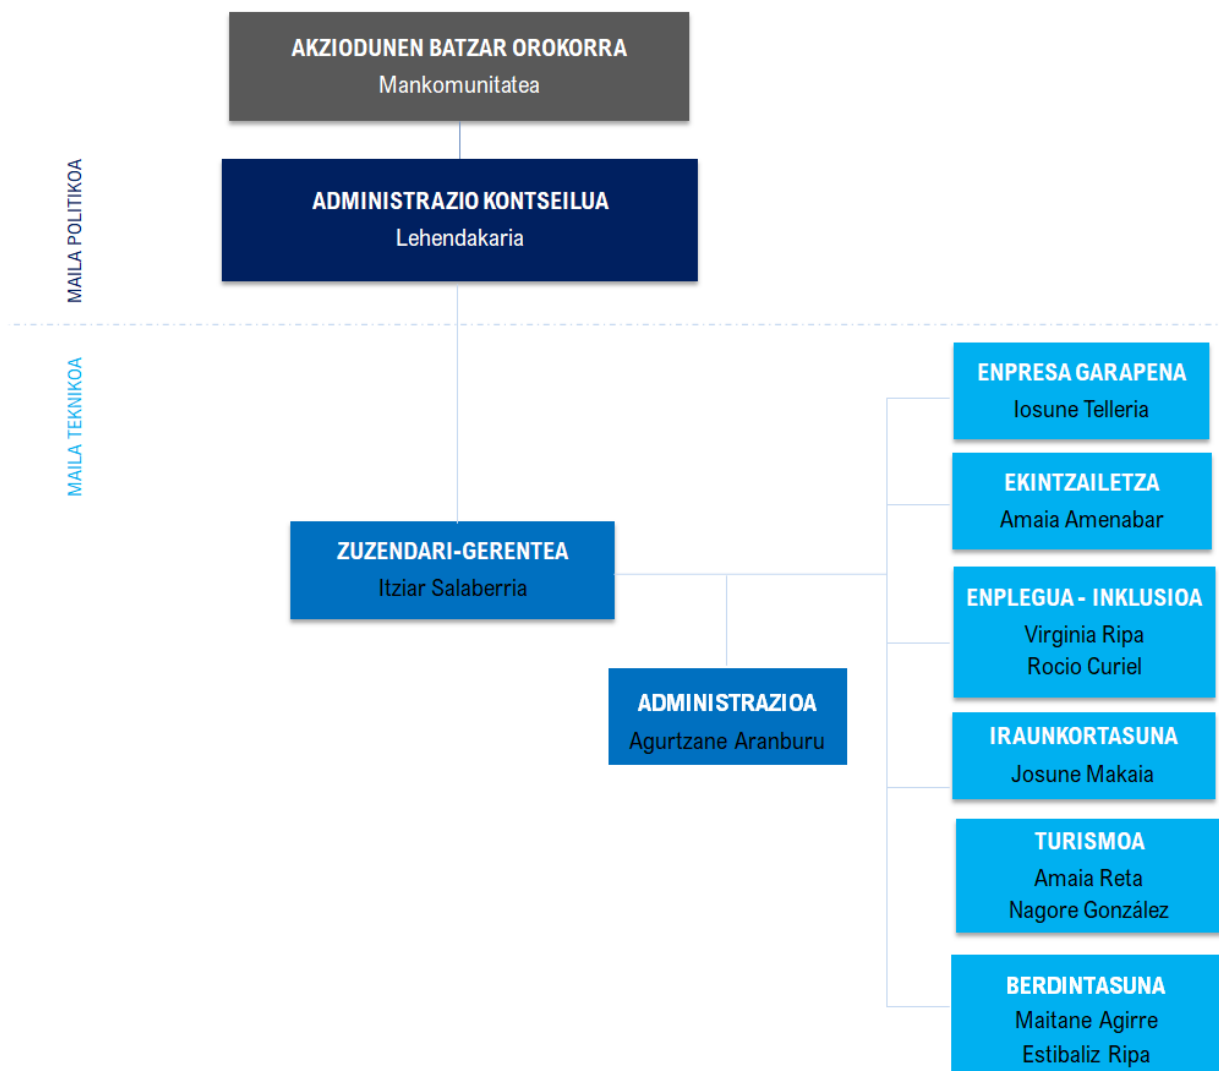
AKZIODUNEN BATZAR OROKORRA
Mankomunitatea

MAILA POLITIKOA

ADMINISTRAZIO KONTSEILUA
Lehendakaria

MAILA TEKNIKOA

ENPRESA GARAPENA
Iosune Telleria

EKINTZAILETZA
Amaia Amenabar

ZUZENDARI-GERENTEA
Itziar Salaberria

ENPLEGUA - INKLUSIOA
Virginia Ripa
Rocio Curiel

ADMINISTRAZIOA
Agurtzane Aranburu

IRAUNKORTASUNA
Josune Makaia

TURISMOA
Amaia Reta
Nagore González

BERDINTASUNA
Maitane Agirre
Estibaliz Ripa